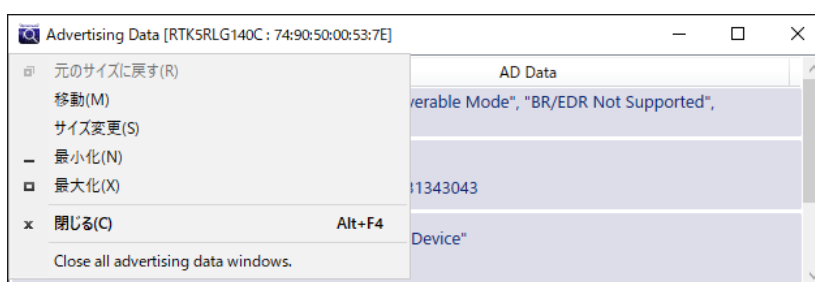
Advertising Data [RTK5RLG140C : 74:90:50:00:53:7E]

元のサイズに戻す(R)
移動(M)
サイズ変更(S)
最小化(N)
最大化(X)
閉じる(C) Alt+F4
Close all advertising data windows.

AD Data
verable Mode", "BR/EDR Not Supported",
31343043
Device"